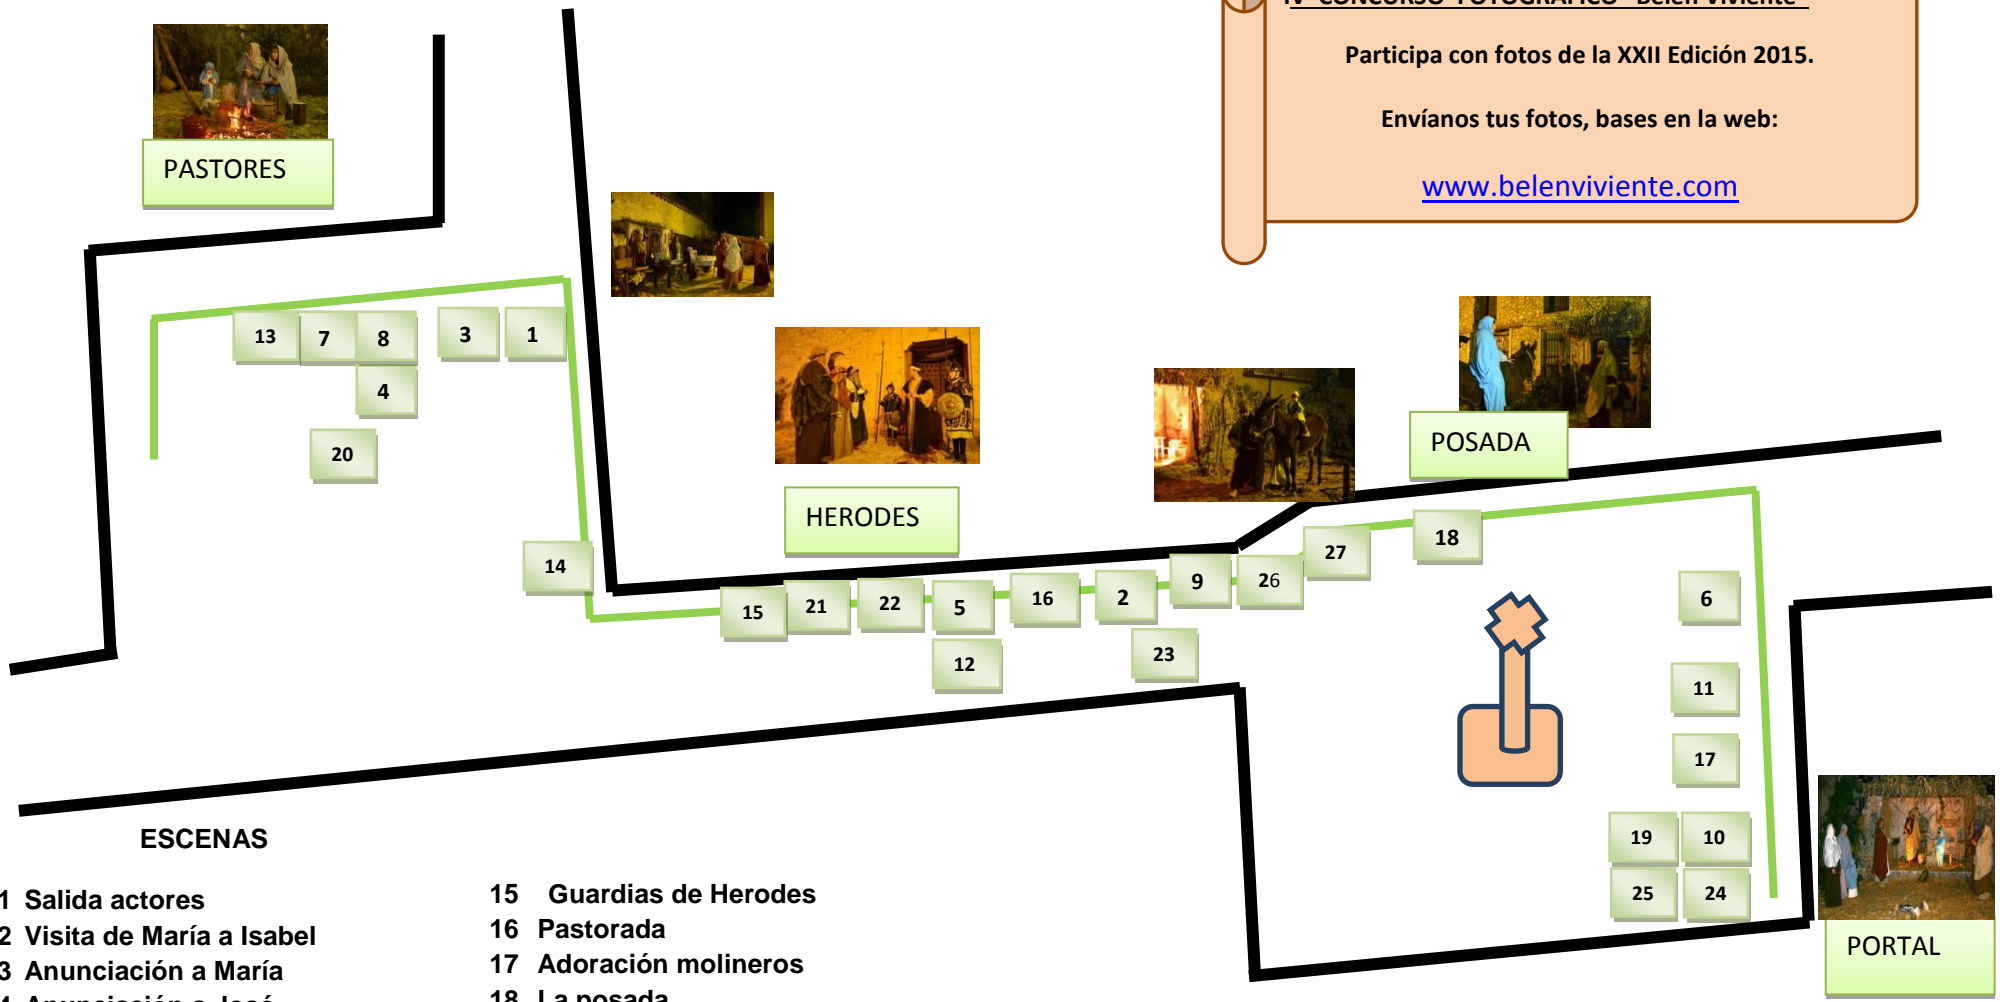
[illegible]

Participa con fotos de la XXII Edición 2015.

Envíanos tus fotos, bases en la web:

www.belenviviente.com

PASTORES

13 7 8 3 1

4

20

14

HERODES

POSADA

15 21 22 5 16 2 9 26 27 18

12 23

6

11

17

19 10

25 24

PORTAL

ESCENAS

1 Salida actores
2 Visita de María a Isabel
3 Anunciación a María
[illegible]

15 Guardias de Herodes
16 Pastorada
17 Adoración molineros
18 La posada